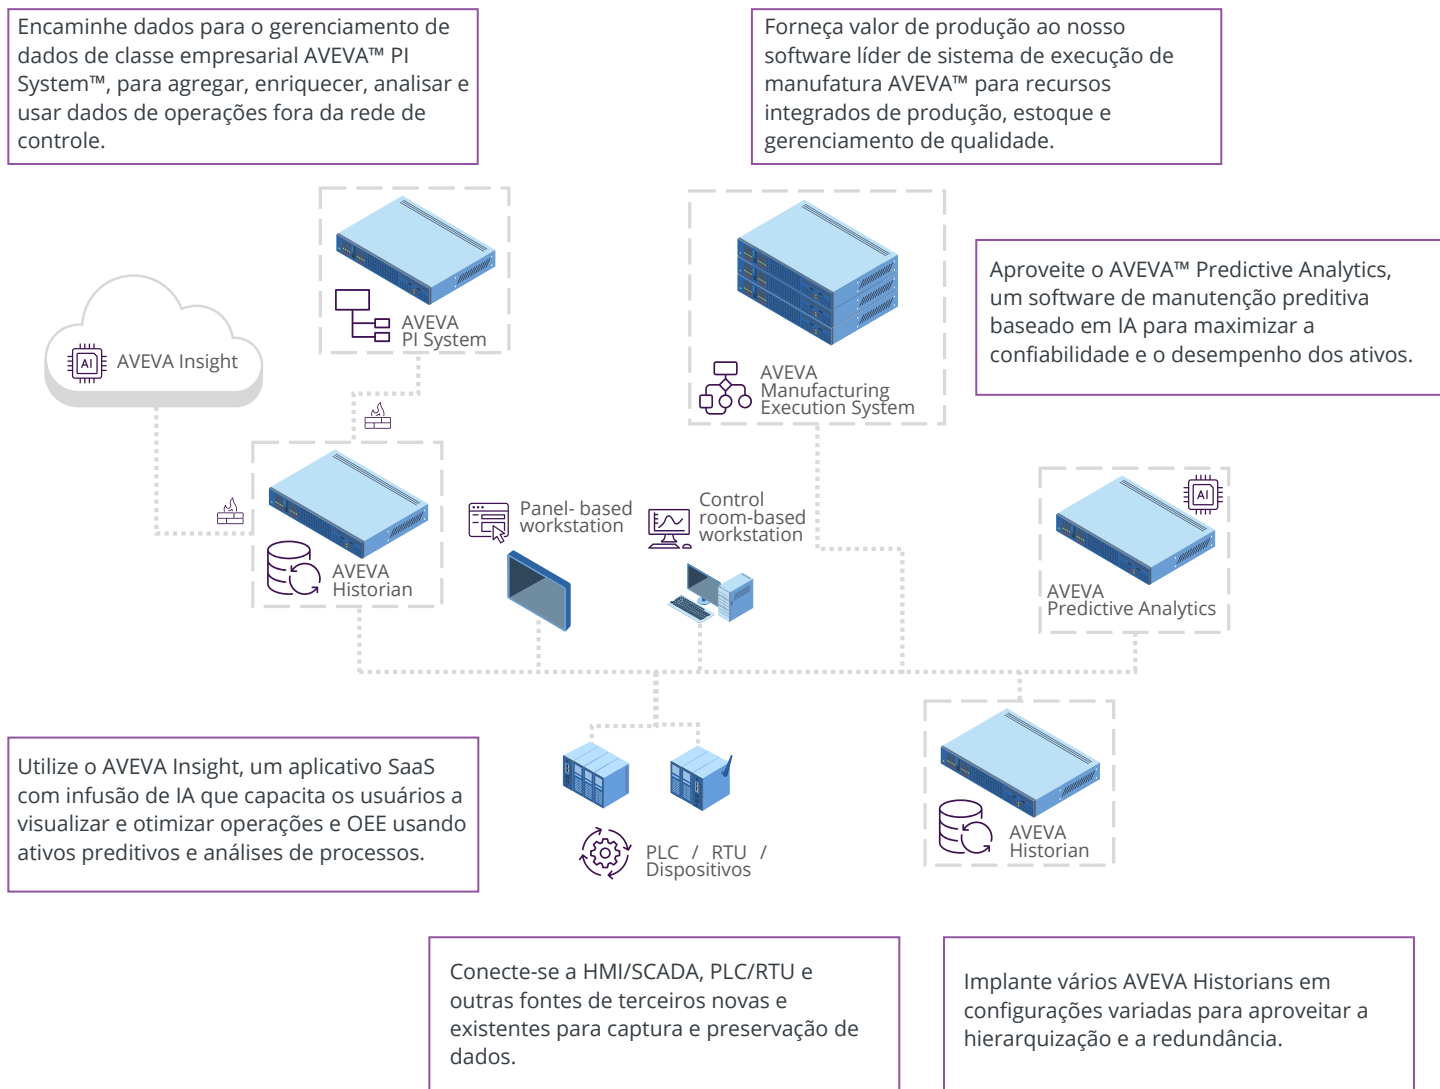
Encaminhe dados para o gerenciamento de dados de classe empresarial AVEVA™ PI System™, para agregar, enriquecer, analisar e usar dados de operações fora da rede de controle.

Forneça valor de produção ao nosso software líder de sistema de execução de manufatura AVEVA™ para recursos integrados de produção, estoque e gerenciamento de qualidade.

AVEVA PI System

AVEVA Manufacturing Execution System

Aproveite o AVEVA™ Predictive Analytics, um software de manutenção preditiva baseado em IA para maximizar a confiabilidade e o desempenho dos ativos.

AI AVEVA Insight

AVEVA Historian

Panel- based workstation

Control room-based workstation

AI

AVEVA Predictive Analytics

Utilize o AVEVA Insight, um aplicativo SaaS com infusão de IA que capacita os usuários a visualizar e otimizar operações e OEE usando ativos preditivos e análises de processos.

PLC / RTU / Dispositivos

AVEVA Historian

Conecte-se a HMI/SCADA, PLC/RTU e outras fontes de terceiros novas e existentes para captura e preservação de dados.

Implante vários AVEVA Historians em configurações variadas para aproveitar a hierarquização e a redundância.